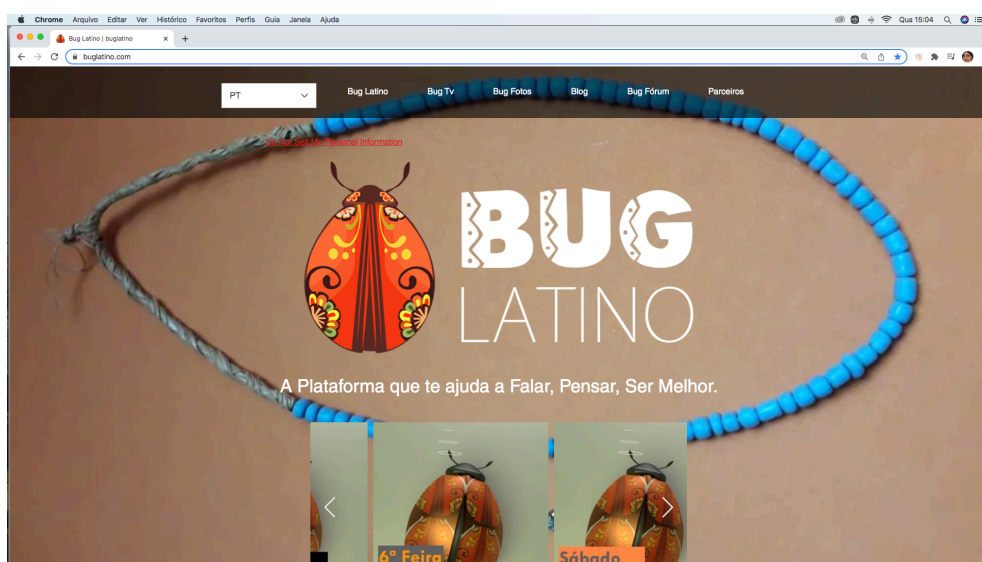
Chrome Arquivo Editar Ver Histórico Favoritos Perfis Guia Janela Ajuda

Qua 15:04

Bug Latino | buglatino

buglatino.com

PT

Bug Latino Bug Tv Bug Fotos Blog Bug Fórum Parceiros

Do Not Sell My Personal Information

BUG LATINO

A Plataforma que te ajuda a Falar, Pensar, Ser Melhor.

6ª Feira

Sábado